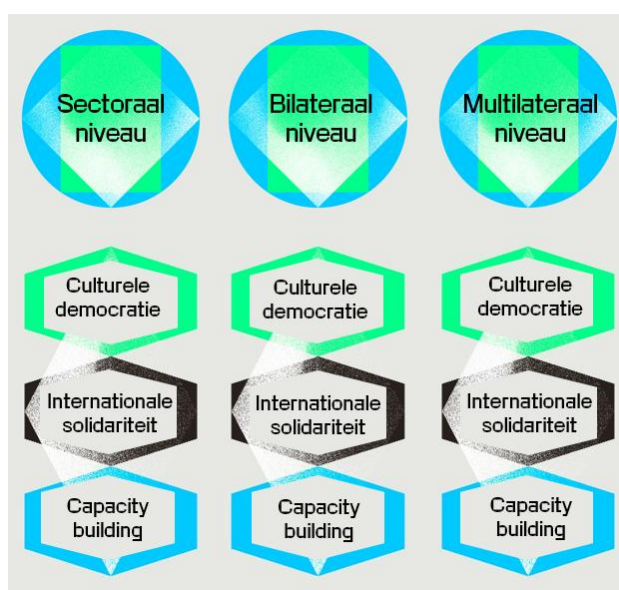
Sectoraal niveau

Culturele democratie

Internationale solidariteit

Capacity building

Bilateraal niveau

Culturele democratie

Internationale solidariteit

Capacity building

Multilateraal niveau

Culturele democratie

Internationale solidariteit

Capacity building